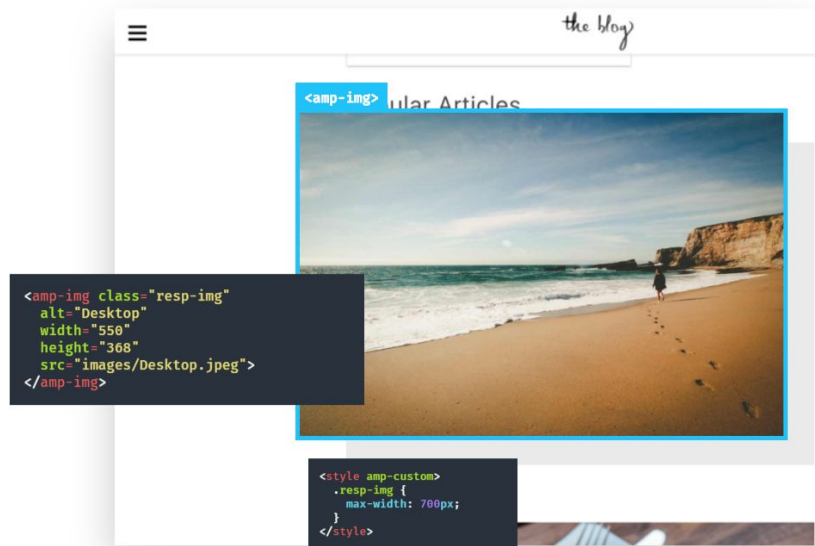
the blog

<amp-img>

ular Articles

<amp-img class="resp-img"
  alt="Desktop"
  width="550"
  height="368"
  src="images/Desktop.jpeg">
</amp-img>

<style amp-custom>
  .resp-img {
    max-width: 700px;
  }
</style>